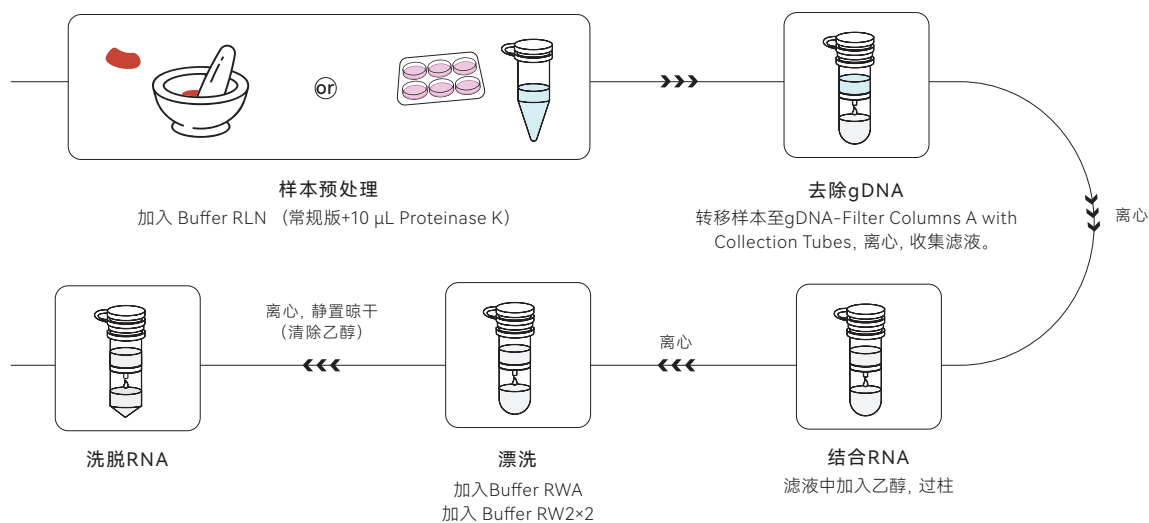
or

样本预处理
加入 Buffer RLN （常规版+10 µL Proteinase K）

去除gDNA
转移样本至gDNA-Filter Columns A with Collection Tubes, 离心, 收集滤液。

离心

结合RNA
滤液中加入乙醇, 过柱

离心

漂洗
加入Buffer RWA
加入 Buffer RW2×2

离心, 静置晾干
（清除乙醇）

洗脱RNA